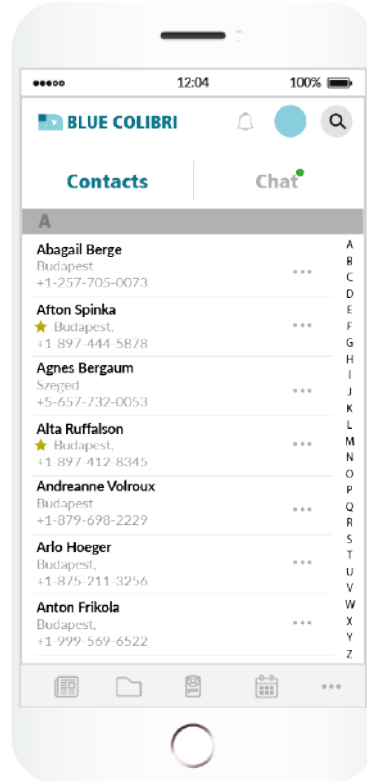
●●●○○ 12:04 100%

BLUE COLIBRI

Contacts | Chat

A

Abagail Berge
Budapest
+1-257-705-0073
...

Afton Spinka
Budapest,
+1-897-444-5878
...

Agnes Bergaum
Szeged
+5-657-732-0053
...

Alta Ruffalson
Budapest,
+1-897-412-8345
...

Andreanne Volroux
Budapest
+1-879-698-2229
...

Arlo Hoeger
Budapest,
+1-875-211-3256
...

Anton Frikola
Budapest,
+1-999-569-6522
...

A B C D E F G H I J K L M N O P Q R S T U V W X Y Z

...